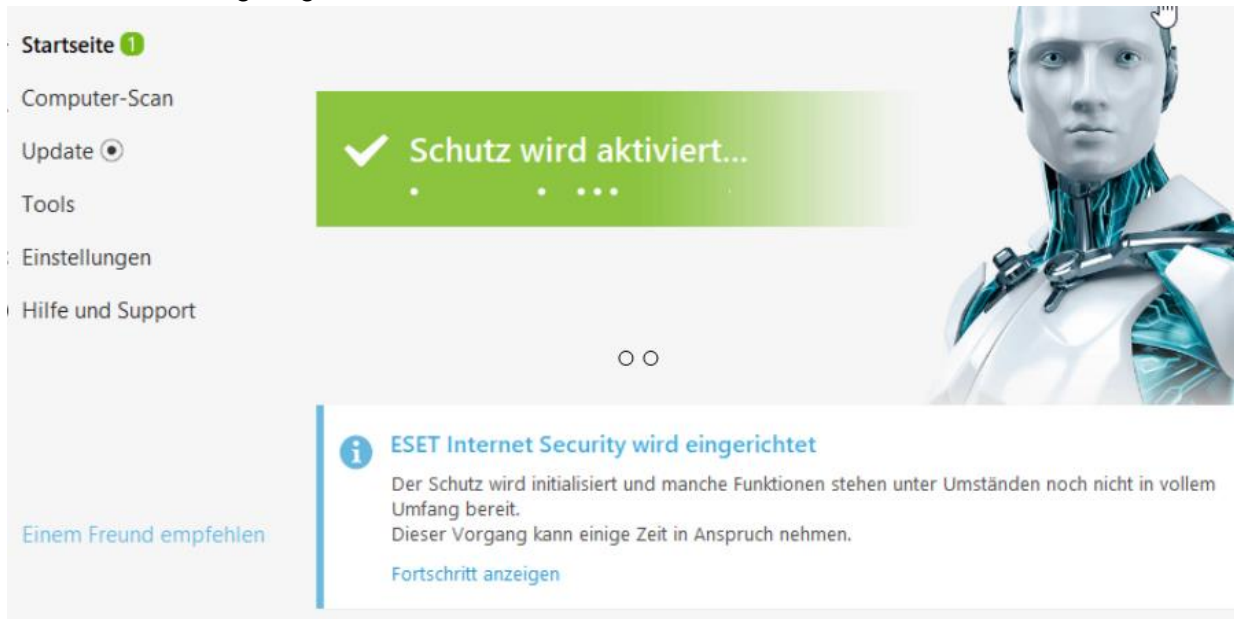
Startseite 1

Computer-Scan

Update

Tools

Einstellungen

Hilfe und Support

Schutz wird aktiviert...

ESET Internet Security wird eingerichtet

Der Schutz wird initialisiert und manche Funktionen stehen unter Umständen noch nicht in vollem Umfang bereit.
Dieser Vorgang kann einige Zeit in Anspruch nehmen.

Fortschritt anzeigen

Einem Freund empfehlen